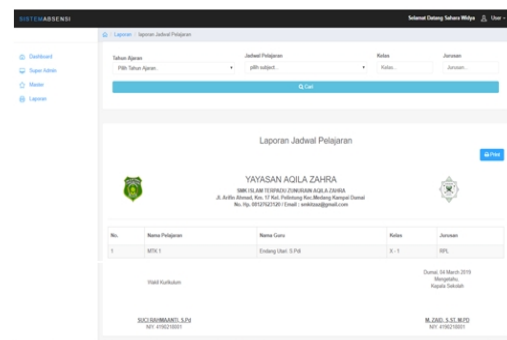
SISTEMABSENSI

Selamat Datang Sahara Widya User

Laporan / laporan Jadwal Pelajaran

Dashboard
Super Admin
Master
Laporan

Tahun Ajaran
Pilih Tahun Ajaran
Jadwal Pelajaran
pilih subject
Kelas
Kelas
Jurusan
Jurusan

Cari

Laporan Jadwal Pelajaran

Print

YAYASAN AQILA ZAHRA
SMK ISLAM TERPADU ZUNURAIN AQILA ZAHRA
Jl. Arifin Ahmad, Km. 17 Kel. Pelintung Kec.Medang Kampai Dumai
No. Hp. 08121521120 / Email : smkitzaz@gmail.com

| No. | Nama Pelajaran | Nama Guru | Kelas | Jurusan |
|---|---|---|---|---|
| 1 | MTK 1 | Endang Utari, S.Pd | X - 1 | RPL |

Dumai, 04 March 2019
Mengetahui,
Kepala Sekolah

Wakil Kurikulum

SUCI RAHMAANTI, S.Pd
NIY. 4198210001

M. ZAID, S.ST, M.PD
NIY. 4198210001